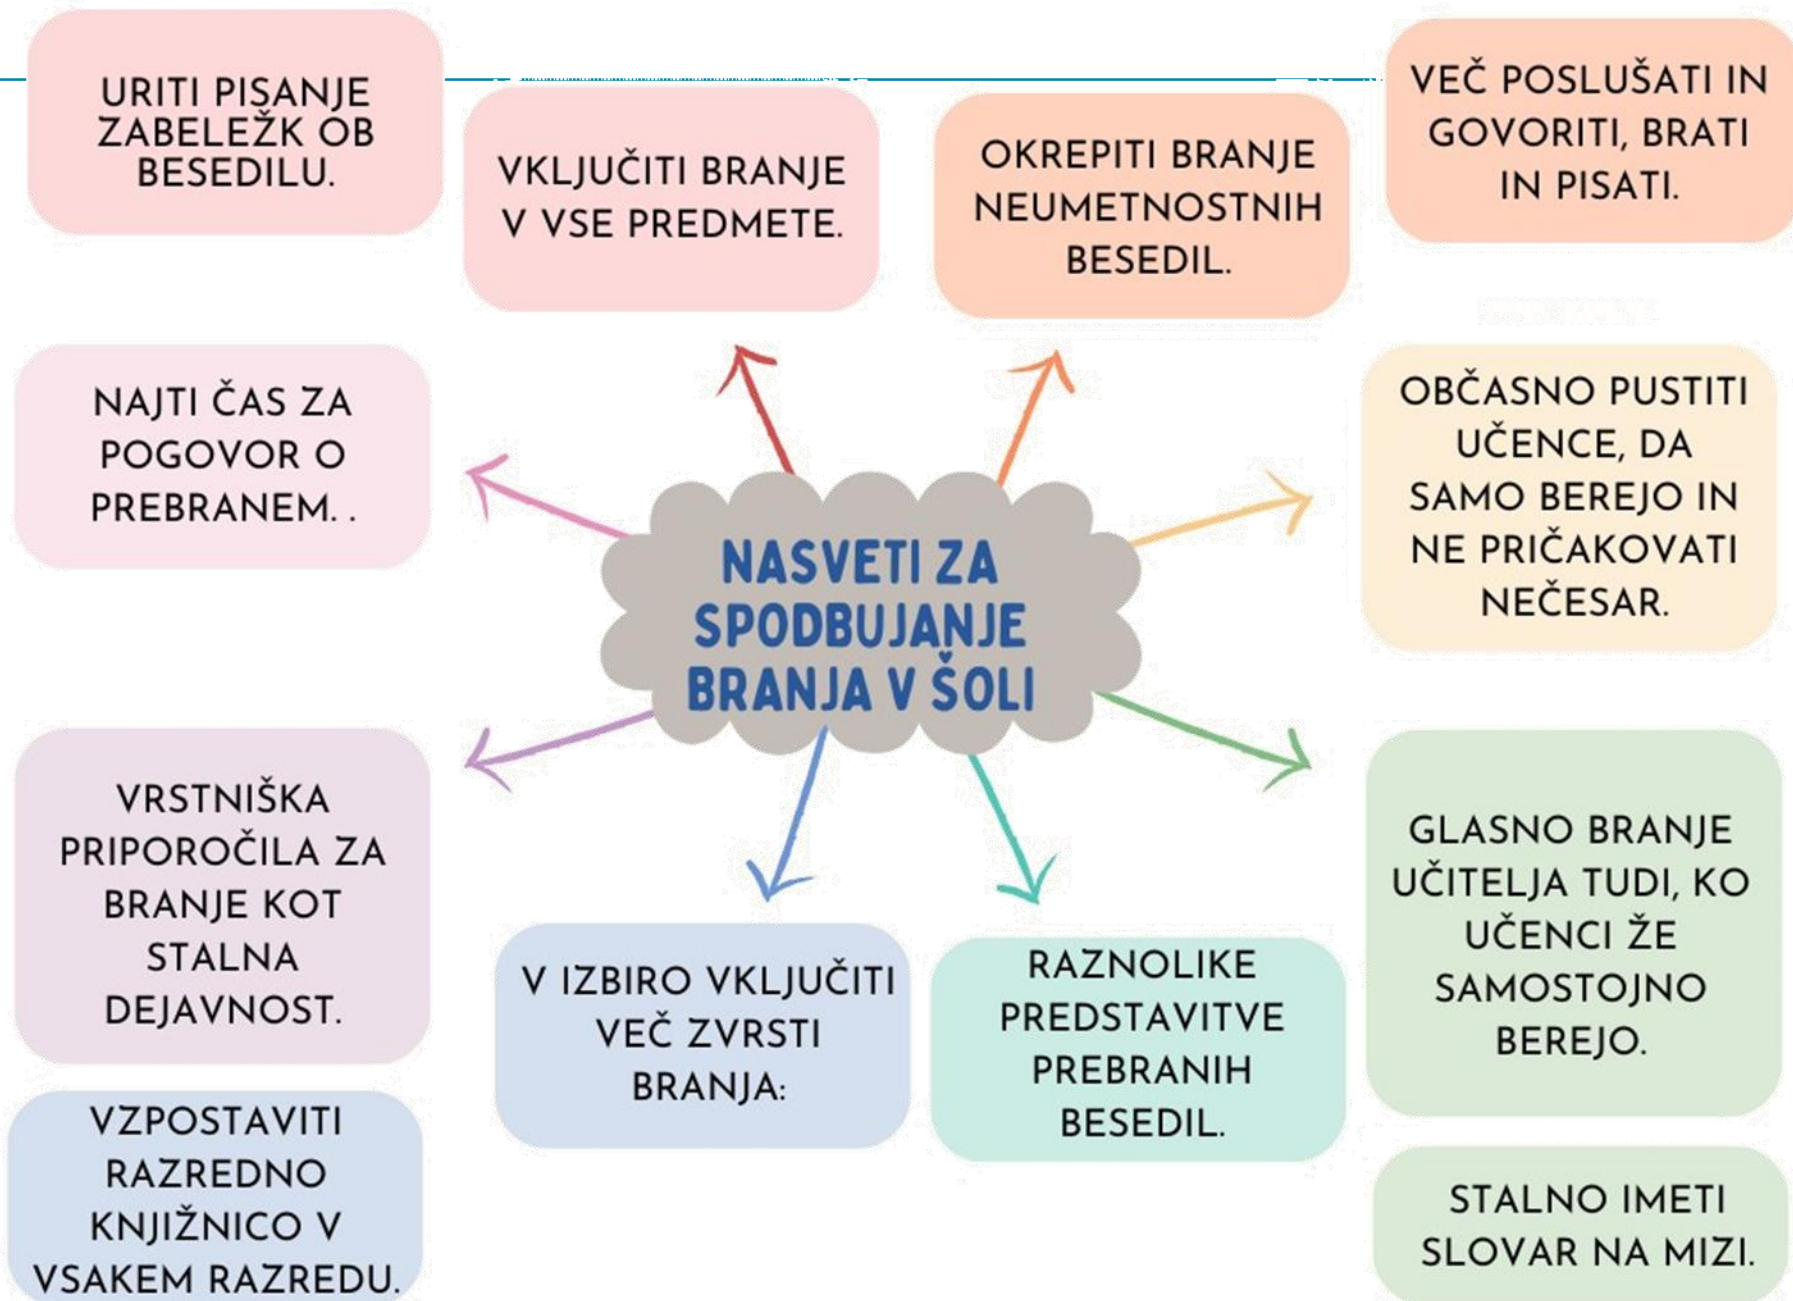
NASVETI ZA SPODBUJANJE BRANJA V ŠOLI

URITI PISANJE ZABELEŽK OB BESEDILU.

VKLJUČITI BRANJE V VSE PREDMETE.

OKREPITI BRANJE NEUMETNOSTNIH BESEDIL.

VEČ POSLUŠATI IN GOVORITI, BRATI IN PISATI.

NAJTI ČAS ZA POGOVOR O PREBRANEM. .

OBČASNO PUSTITI UČENCE, DA SAMO BEREJO IN NE PRIČAKOVATI NEČESAR.

VRSTNIŠKA PRIPOROČILA ZA BRANJE KOT STALNA DEJAVNOST.

V IZBIRO VKLJUČITI VEČ ZVRSTI BRANJA:

RAZNOLIKE PREDSTAVITVE PREBRANIH BESEDIL.

GLASNO BRANJE UČITELJA TUDI, KO UČENCI ŽE SAMOSTOJNO BEREJO.

VZPOSTAVITI RAZREDNO KNJIŽNICO V VSAKEM RAZREDU.

STALNO IMETI SLOVAR NA MIZI.